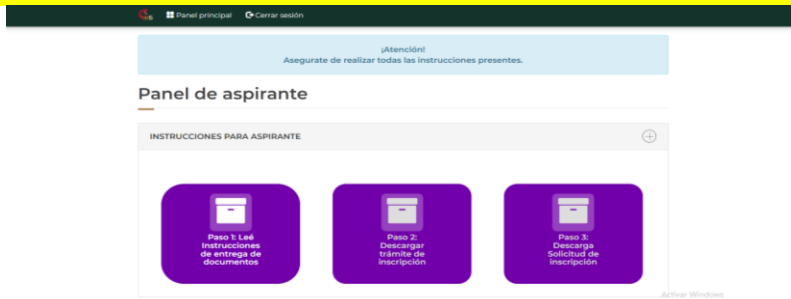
Panel principal Cerrar sesión

¡Atención!
Asegurate de realizar todas las instrucciones presentes.

Panel de aspirante

INSTRUCCIONES PARA ASPIRANTE

Paso 1: Leé Instrucciones de entrega de documentos

Paso 2: Descargar trámite de inscripción

Paso 3: Descarga Solicitud de inscripción

Activar Windows